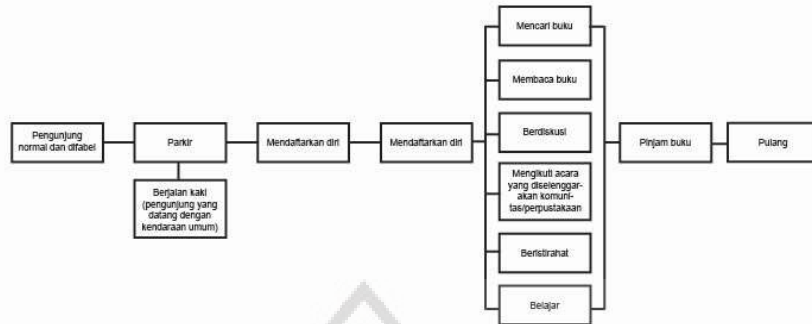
Pengunjung normal dan difabel

Parkir

Berjalan kaki (pengunjung yang datang dengan kendaraan umum)

Mendaftarkan diri

Mendaftarkan diri

Mencari buku

Membaca buku

Berdiskusi

Mengikuti acara yang diselenggarakan komunitas/perpustakaan

Beristirahat

Belajar

Pinjam buku

Pulang